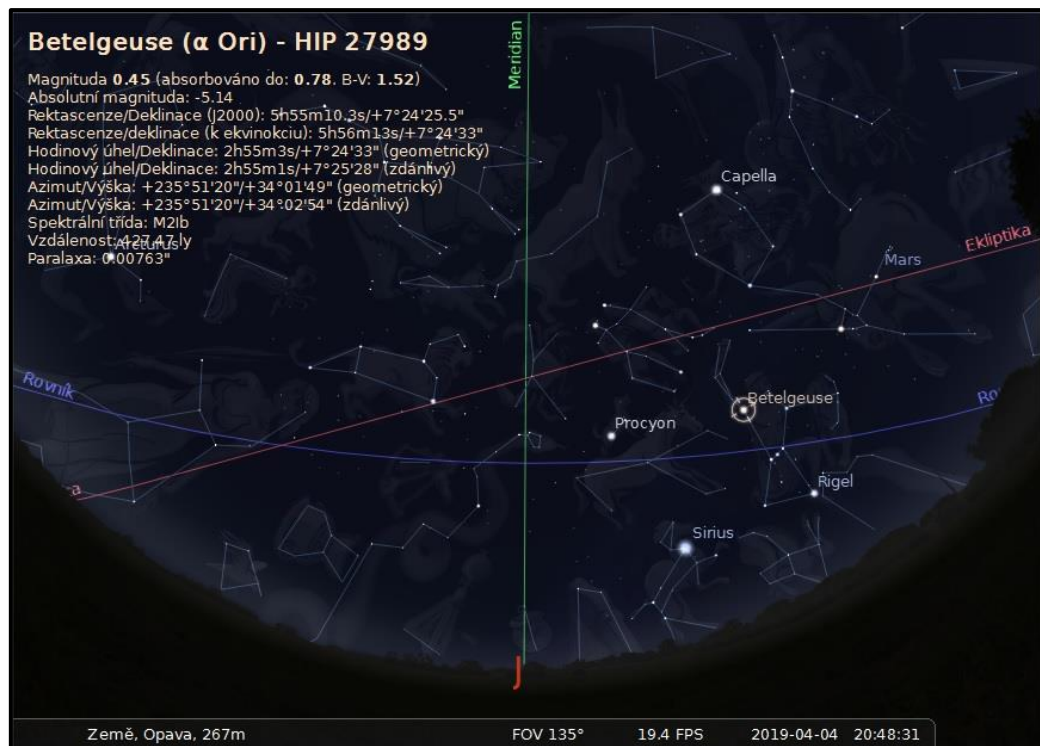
Betelgeuse (α Ori) - HIP 27989

Magnituda **0.45** (absorbováno do: **0.78**. B-V: **1.52**)
Absolutní magnituda: -5.14
Rektascenze/Deklinace (J2000): 5h55m10.3s/+7°24'25.5"
Rektascenze/deklinace (k ekvinokciu): 5h56m13s/+7°24'33"
Hodinový úhel/Deklinace: 2h55m3s/+7°24'33" (geometrický)
Hodinový úhel/Deklinace: 2h55m1s/+7°25'28" (zdánlivý)
Azimut/Výška: +235°51'20"/+34°01'49" (geometrický)
Azimut/Výška: +235°51'20"/+34°02'54" (zdánlivý)
Spektrální třída: M2Ib
Vzdálenost: 427.47 ly
Paralaxa: 0.00763"

Arcturus

Meridian

Capella

Ekliptika

Mars

Rovník

Betelgeuse

Ro

Procyon

Rigel

Sirius

J

Země, Opava, 267m

FOV 135°

19.4 FPS

2019-04-04 20:48:31